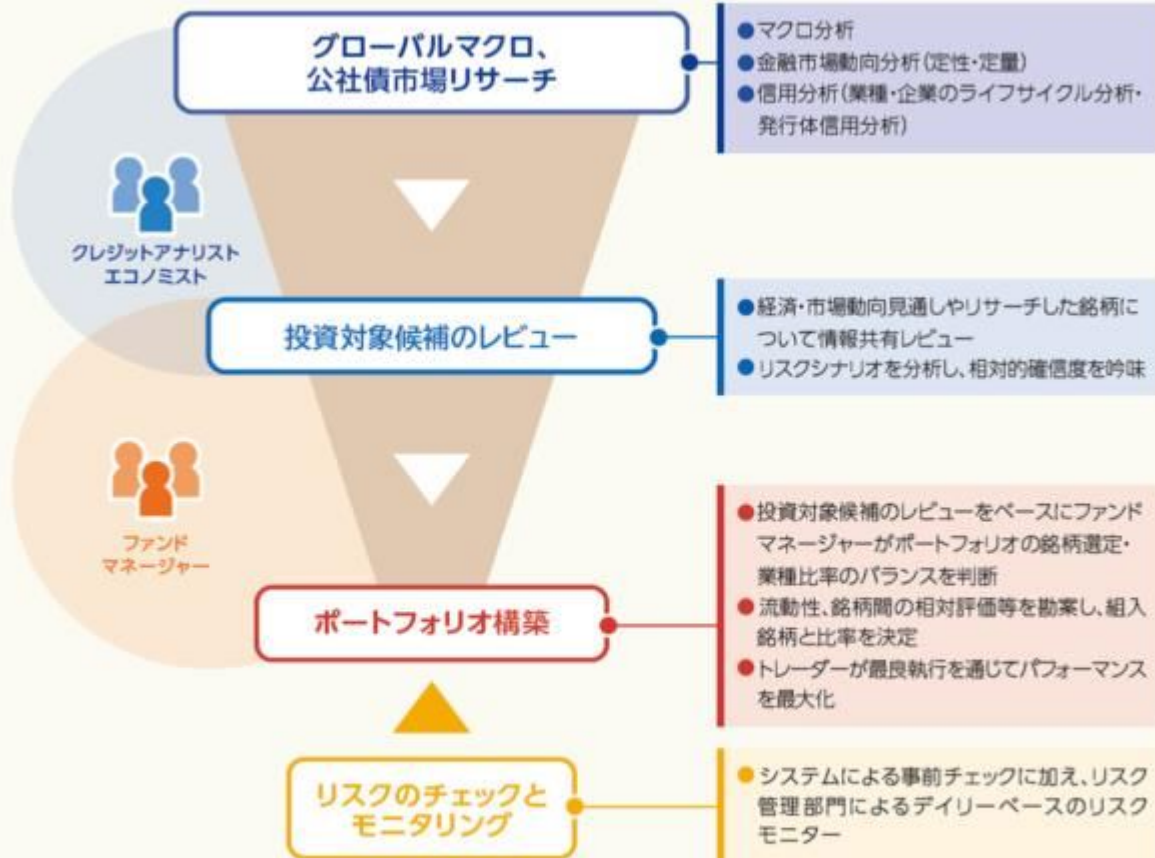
グローバルマクロ、
公社債市場リサーチ

●マクロ分析
●金融市場動向分析(定性・定量)
●信用分析(業種・企業のライフサイクル分析・発行体信用分析)

クレジットアナリスト
エコノミスト

投資対象候補のレビュー

●経済・市場動向見通しやリサーチした銘柄について情報共有レビュー
●リスクシナリオを分析し、相対的確信度を吟味

ファンド
マネージャー

ポートフォリオ構築

●投資対象候補のレビューをベースにファンドマネージャーがポートフォリオの銘柄選定・業種比率のバランスを判断
●流動性、銘柄間の相対評価等を勘案し、組入銘柄と比率を決定
●トレーダーが最良執行を通じてパフォーマンスを最大化

リスクのチェックと
モニタリング

●システムによる事前チェックに加え、リスク管理部門によるデイリーベースのリスクモニター